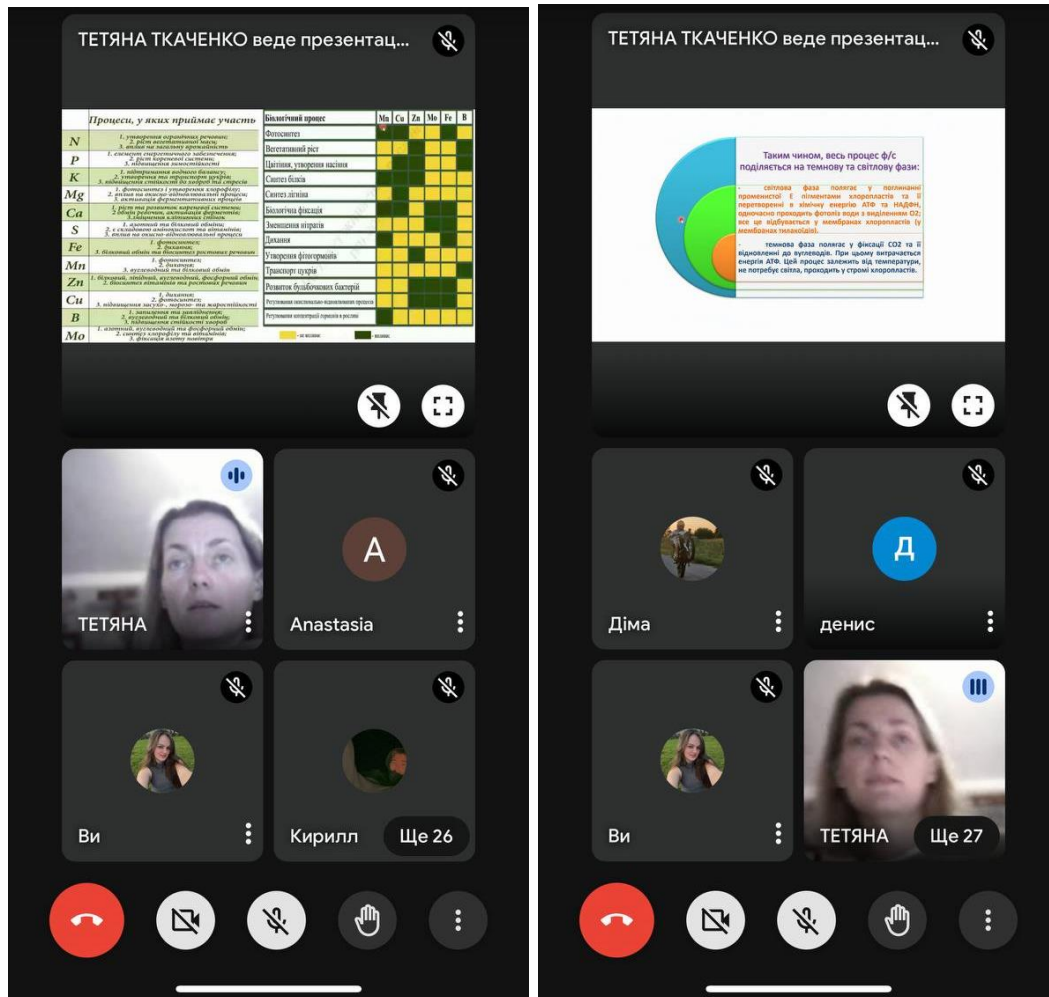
ТЕТЯНА ТКАЧЕНКО веде презентац...

Процеси, у яких приймає участь

| | |
|---|---|
| N | 1. утворення органічних речовин; 2. ріст вегетативної маси; 3. вплив на загальну врожайність |
| P | 1. енергетичне забезпечення; 2. ріст кореневої системи; 3. підвищення зимостійкості |
| K | 1. підтримання водного балансу; 2. утворення та транспорт цукрів; 3. підвищення стійкості до хвороб та стресів |
| Mg | 1. фотосинтез і утворення хлорофілу; 2. активація ферментативних процесів |
| Ca | 1. ріст та розвиток кореневої системи; 2. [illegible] |
| S | 1. азотний та білковий обмін; 2. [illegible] |
| Fe | 1. фотосинтез; 2. дихання; 3. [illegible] |
| Mn | 1. фотосинтез; 2. дихання; 3. вуглеводний та білковий обмін |
| Zn | 1. білковий, ліпідний, вуглеводний, фосфорний обмін; 2. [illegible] |
| Cu | 1. дихання; 2. фотосинтез; 3. підвищення засухо-, морозо- та жаростійкості |
| B | 1. запилення та запліднення; 2. вуглеводний та білковий обмін; 3. підвищення стійкості до хвороб |
| Mo | 1. азотний, вуглеводний та фосфорний обмін; 2. синтез хлорофілу та віддихання; 3. фіксація азоту повітря |

| Біологічний процес | Mn | Cu | Zn | Mo | Fe | B |
|---|---|---|---|---|---|---|
| Фотосинтез | | | | | | |
| Вегетативний ріст | | | | | | |
| Цвітіння, утворення насіння | | | | | | |
| Синтез білків | | | | | | |
| Синтез лігніна | | | | | | |
| Біологічна фіксація | | | | | | |
| Зменшення нітратів | | | | | | |
| Дихання | | | | | | |
| Утворення фітогормонів | | | | | | |
| Транспорт цукрів | | | | | | |
| Розвиток бульбочкових бактерій | | | | | | |
| Регулювання окисльно-відновлювальних процесів | | | | | | |
| Регулювання концентрації гормонів в рослині | | | | | | |

– не впливає – впливає

ТЕТЯНА
Anastasia
A
Ви
Кирилл
Ще 26

ТЕТЯНА ТКАЧЕНКО веде презентац...

Таким чином, весь процес ф/с поділяється на темнову та світлову фази:

- світлова фаза полягає у поглинанні променистої Е пігментами хлоропластів та її перетворенні в хімічну енергію АТФ та НАДФН, одночасно проходить фотоліз води з виділенням O2; все це відбувається у мембранах хлоропластів (у мембранах тилакоїдів).

- темнова фаза полягає у фіксації CO2 та її відновленні до вуглеводів. При цьому витрачається енергія АТФ. Цей процес залежить від температури, не потребує світла, проходить у стромі хлоропластів.

Діма
Д
денис
Ви
ТЕТЯНА
Ще 27